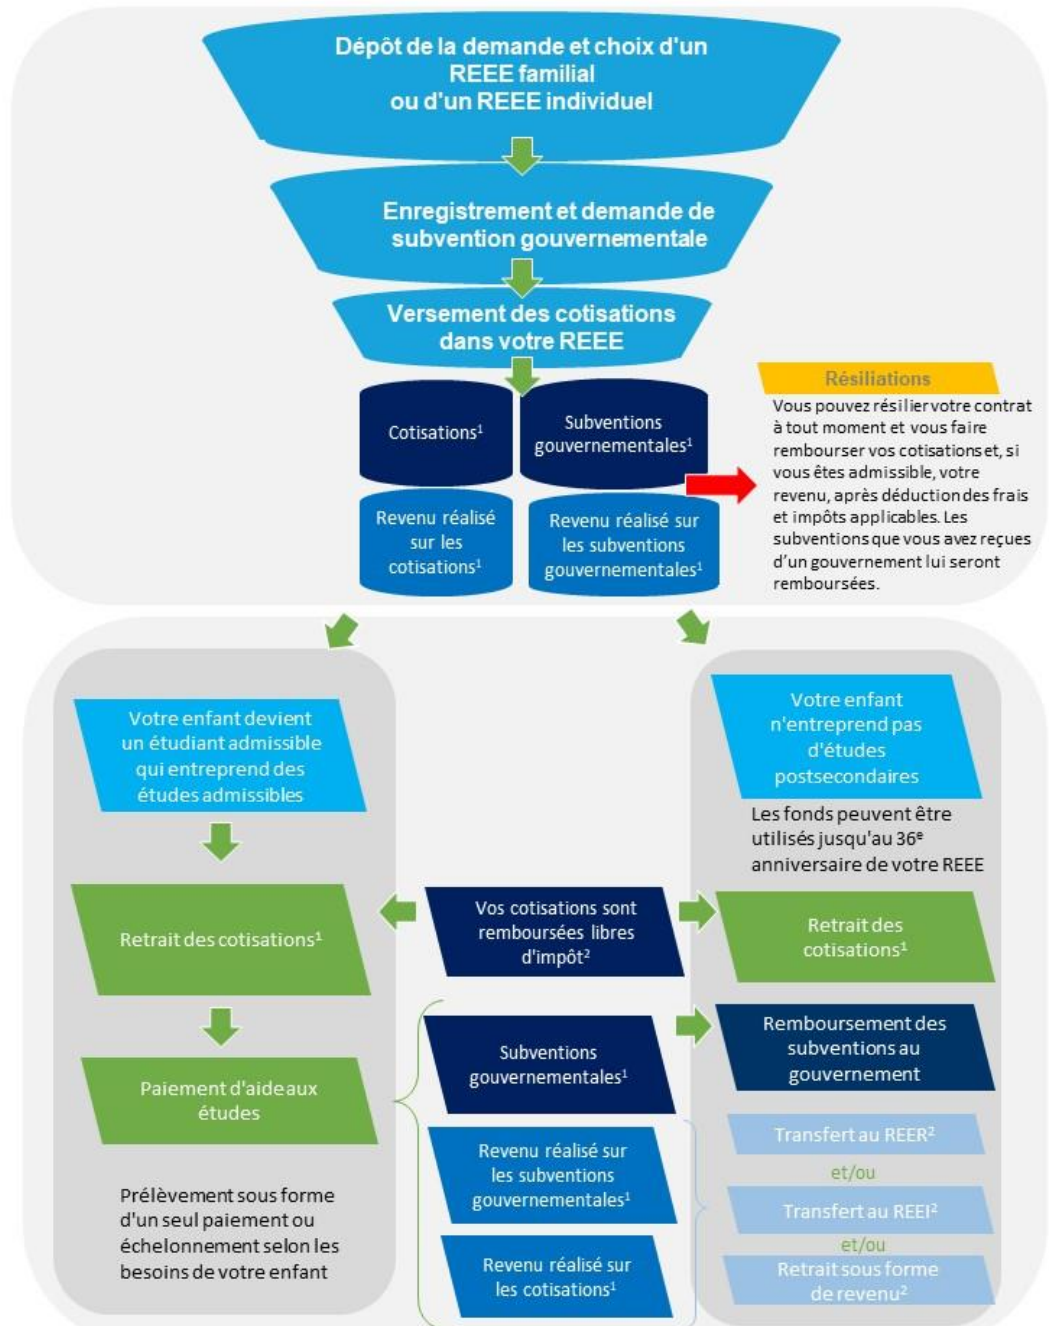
Dépôt de la demande et choix d'un REEE familial ou d'un REEE individuel

Enregistrement et demande de subvention gouvernementale

Versement des cotisations dans votre REEE

Cotisations$^1$

Subventions gouvernementales$^1$

Revenu réalisé sur les cotisations$^1$

Revenu réalisé sur les subventions gouvernementales$^1$

Résiliations

Vous pouvez résilier votre contrat à tout moment et vous faire rembourser vos cotisations et, si vous êtes admissible, votre revenu, après déduction des frais et impôts applicables. Les subventions que vous avez reçues d'un gouvernement lui seront remboursées.

Votre enfant devient un étudiant admissible qui entreprend des études admissibles

Retrait des cotisations$^1$

Paiement d'aide aux études

Prélèvement sous forme d'un seul paiement ou échelonnement selon les besoins de votre enfant

Vos cotisations sont remboursées libres d'impôt$^2$

Subventions gouvernementales$^1$

Revenu réalisé sur les subventions gouvernementales$^1$

Revenu réalisé sur les cotisations$^1$

Votre enfant n'entreprend pas d'études postsecondaires

Les fonds peuvent être utilisés jusqu'au 36$^e$ anniversaire de votre REEE

Retrait des cotisations$^1$

Remboursement des subventions au gouvernement

Transfert au REER$^2$

et/ou

Transfert au REEI$^2$

et/ou

Retrait sous forme de revenu$^2$